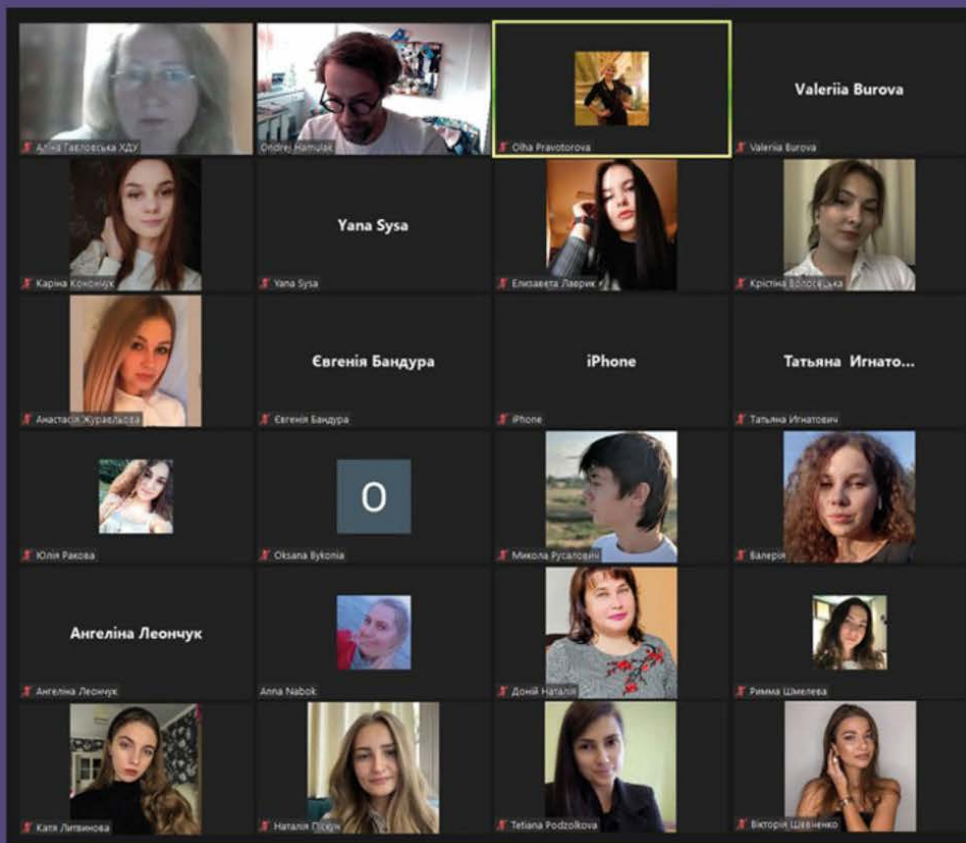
Аліна Гавловська ХДУ
Ondrej Hamulak
Olha Pravotorova
Valeriia Burova
Valeriia Burova
Каріна Кононнук
Yana Sysa
Yana Sysa
Елизавета Лаврик
Крістіна Волосецька
Анастасія Журавльова
Євгенія Бандура
Євгенія Бандура
iPhone
iPhone
Татьяна Игнато...
Татьяна Игнатович
Юлія Ракова
O
Oksana Bykonia
Микола Русалович
Валерія
Ангеліна Леончук
Ангеліна Леончук
Anna Nabok
Доній Наталія
Римма Шмелева
Катя Литвинова
Наталія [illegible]
Tetiana Podzolkova
Вікторія Шевченко